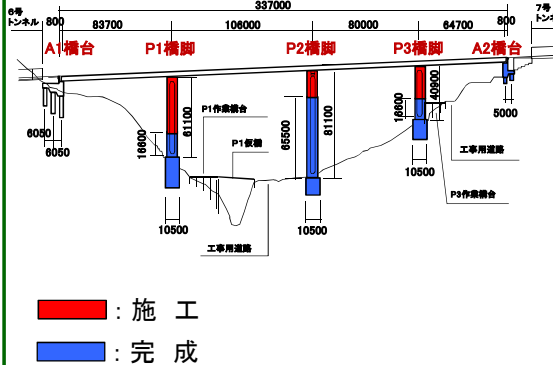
6号トンネル

337000

800 83700 106000 80000 64700 800

7号トンネル

A1橋台 P1橋脚 P2橋脚 P3橋脚 A2橋台

61100

16600

6050

6050

P1作業構台

P1仮橋

10500

工事用道路

65500

81100

10500

40900

16600

10500

5000

工事用道路

P3作業構台

: 施　工

: 完　成